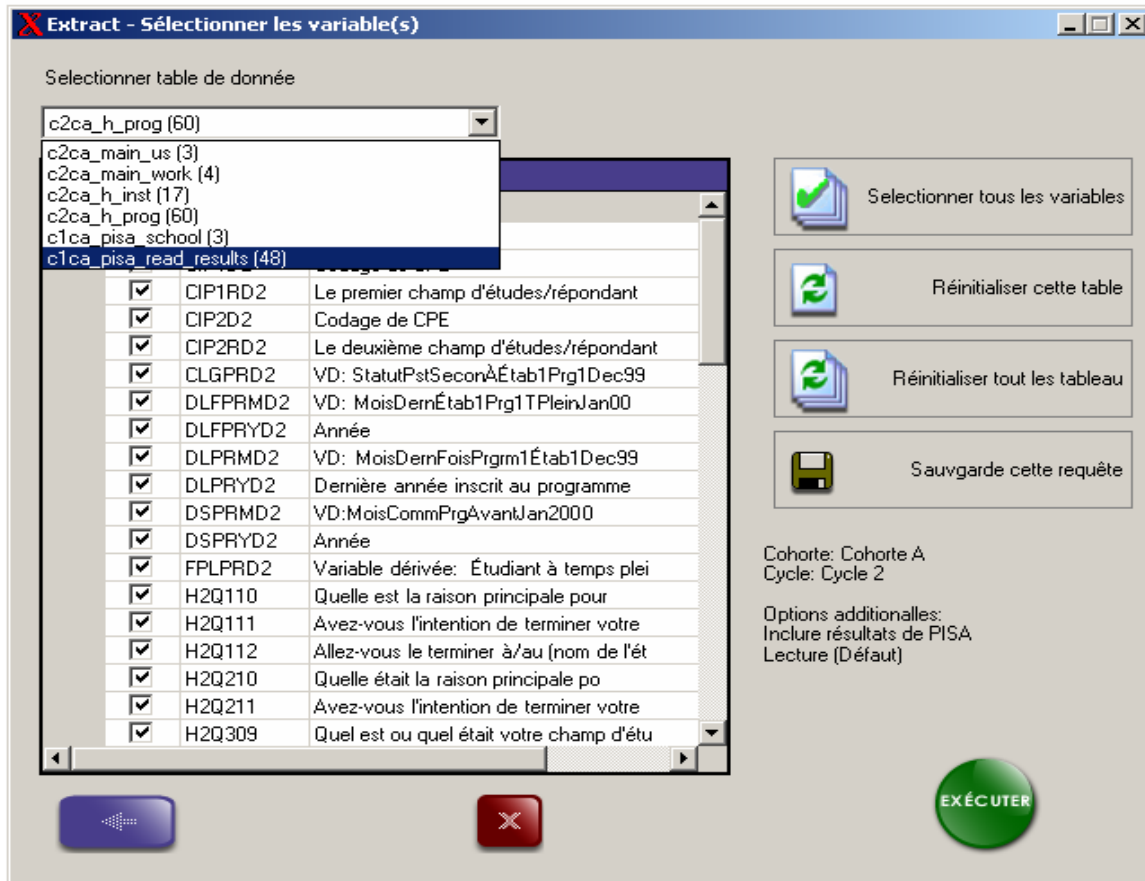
Extract - Sélectionner les variable(s)

Selectionner table de donnée

c2ca_h_prog (60)

c2ca_main_us (3)
c2ca_main_work (4)
c2ca_h_inst (17)
c2ca_h_prog (60)
c1ca_pisa_school (3)
c1ca_pisa_read_results (48)

| | | |
|---|---|---|
| ☑ | CIP1RD2 | Le premier champ d'études/répondant |
| ☑ | CIP2D2 | Codage de CPE |
| ☑ | CIP2RD2 | Le deuxième champ d'études/répondant |
| ☑ | CLGPRD2 | VD: StatutPstSeconÀÉtab1Prg1Dec99 |
| ☑ | DLFPRMD2 | VD: MoisDernÉtab1Prg1TPleinJan00 |
| ☑ | DLFPRYD2 | Année |
| ☑ | DLPRMD2 | VD: MoisDernFoisPrgrm1Étab1Dec99 |
| ☑ | DLPRYD2 | Dernière année inscrit au programme |
| ☑ | DSPRMD2 | VD:MoisCommPrgAvantJan2000 |
| ☑ | DSPRYD2 | Année |
| ☑ | FPLPRD2 | Variable dérivée: Étudiant à temps plei |
| ☑ | H2Q110 | Quelle est la raison principale pour |
| ☑ | H2Q111 | Avez-vous l'intention de terminer votre |
| ☑ | H2Q112 | Allez-vous le terminer à/au (nom de l'ét |
| ☑ | H2Q210 | Quelle était la raison principale po |
| ☑ | H2Q211 | Avez-vous l'intention de terminer votre |
| ☑ | H2Q309 | Quel est ou quel était votre champ d'étu |

Selectionner tous les variables

Réinitialiser cette table

Réinitialiser tout les tableau

Sauvgarde cette requête

Cohorte: Cohorte A
Cycle: Cycle 2

Options additionalles:
Inclure résultats de PISA
Lecture (Défaut)

EXÉCUTER